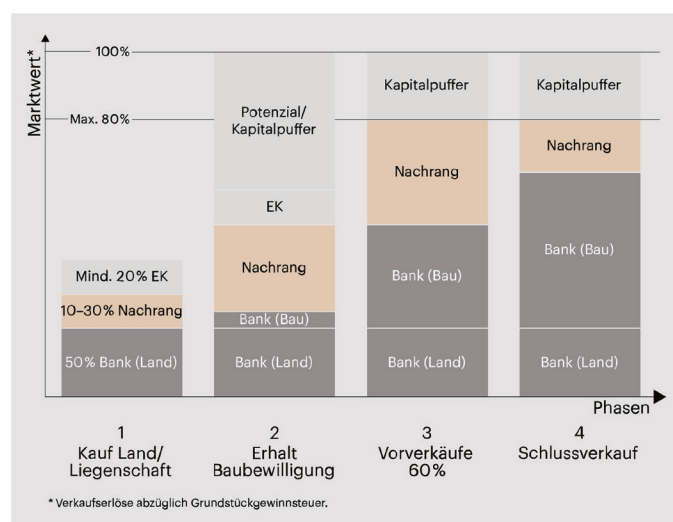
Marktwert*

100%

Max. 80%

Mind. 20% EK
10–30% Nachrang
50% Bank (Land)

Potenzial/ Kapitalpuffer
EK
Nachrang
Bank (Bau)
Bank (Land)

Kapitalpuffer
Nachrang
Bank (Bau)
Bank (Land)

Kapitalpuffer
Nachrang
Bank (Bau)
Bank (Land)

Phasen

1
Kauf Land/ Liegenschaft

2
Erhalt Baubewilligung

3
Vorverkäufe 60%

4
Schlussverkauf

* Verkaufserlöse abzüglich Grundstückgewinnsteuer.